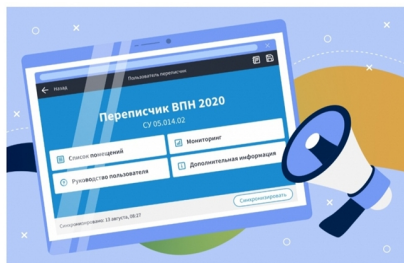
Назад

Пользователь переписчик

Переписчик ВПН 2020

СУ 05.014.02

Список помещений

Мониторинг

Руководство пользователя

Дополнительная информация

Синхронизировано: 13 августа, 09:27

Синхронизировать